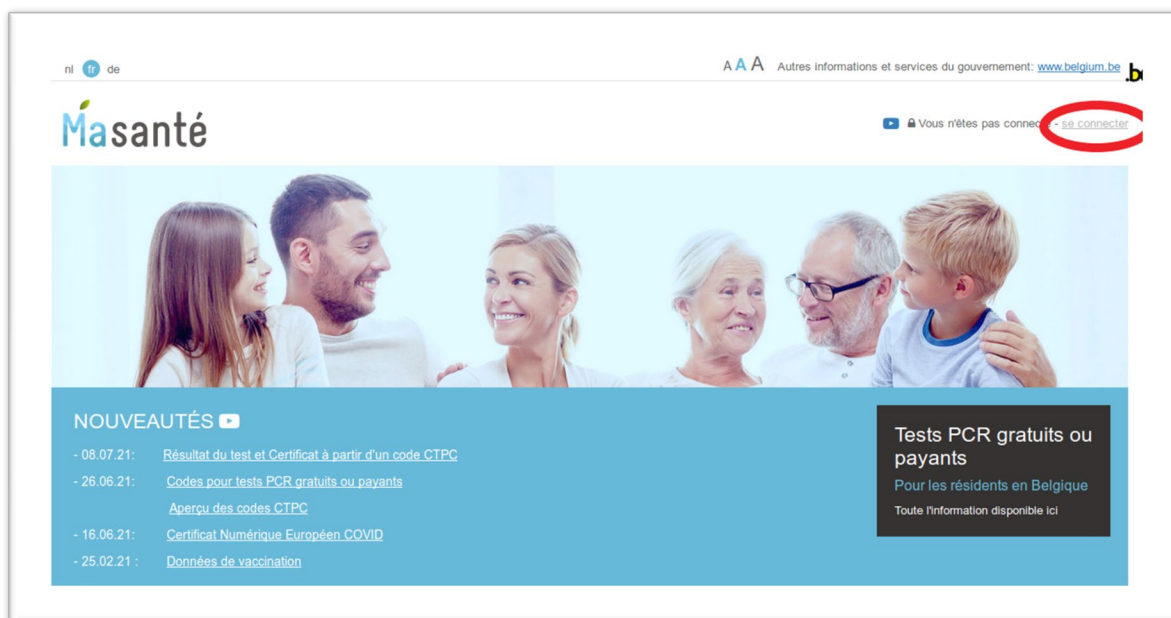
nl fr de

A A A Autres informations et services du gouvernement: www.belgium.be .be

Masanté

Vous n'êtes pas conne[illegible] - se connecter

NOUVEAUTÉS

- 08.07.21: Résultat du test et Certificat à partir d'un code CTPC
- 26.06.21: Codes pour tests PCR gratuits ou payants
Aperçu des codes CTPC
- 16.06.21: Certificat Numérique Européen COVID
- 25.02.21 : Données de vaccination

Tests PCR gratuits ou payants
Pour les résidents en Belgique
Toute l'information disponible ici